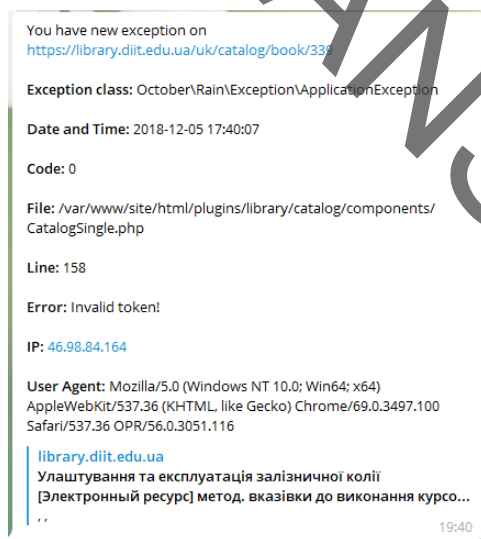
You have new exception on https://library.diit.edu.ua/uk/catalog/book/339

Exception class: October\Rain\Exception\ApplicationException

Date and Time: 2018-12-05 17:40:07

Code: 0

File: /var/www/site/html/plugins/library/catalog/components/CatalogSingle.php

Line: 158

Error: Invalid token!

IP: 46.98.84.164

User Agent: Mozilla/5.0 (Windows NT 10.0; Win64; x64) AppleWebKit/537.36 (KHTML, like Gecko) Chrome/69.0.3497.100 Safari/537.36 OPR/56.0.3051.116

library.diit.edu.ua
Улаштування та експлуатація залізничної колії [Электронный ресурс] метод. вказівки до виконання курсо...
, ,

19:40